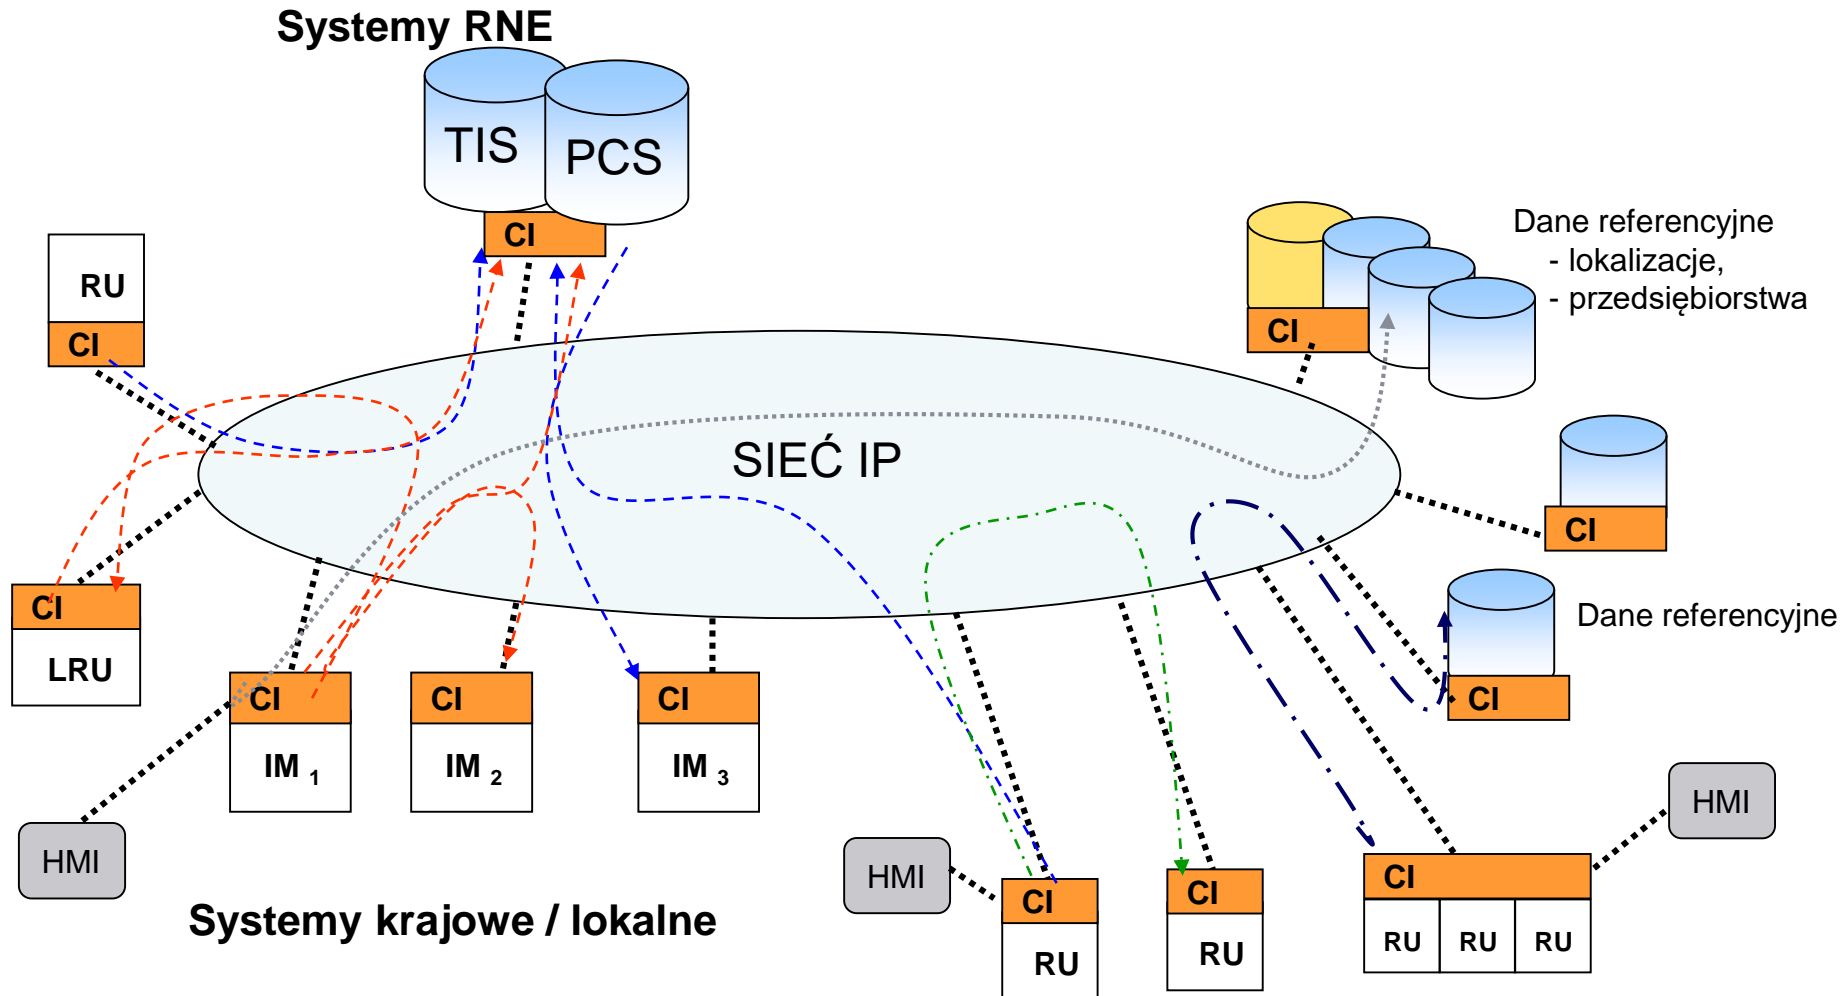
Systemy RNE

TIS

PCS

CI

RU

CI

Dane referencyjne
- lokalizacje,
- przedsiębiorstwa

CI

SIEĆ IP

CI

CI

LRU

Dane referencyjne

CI

CI

IM $_1$

CI

IM $_2$

CI

IM $_3$

HMI

HMI

HMI

CI

RU

CI

RU

CI

RU

RU

RU

Systemy krajowe / lokalne